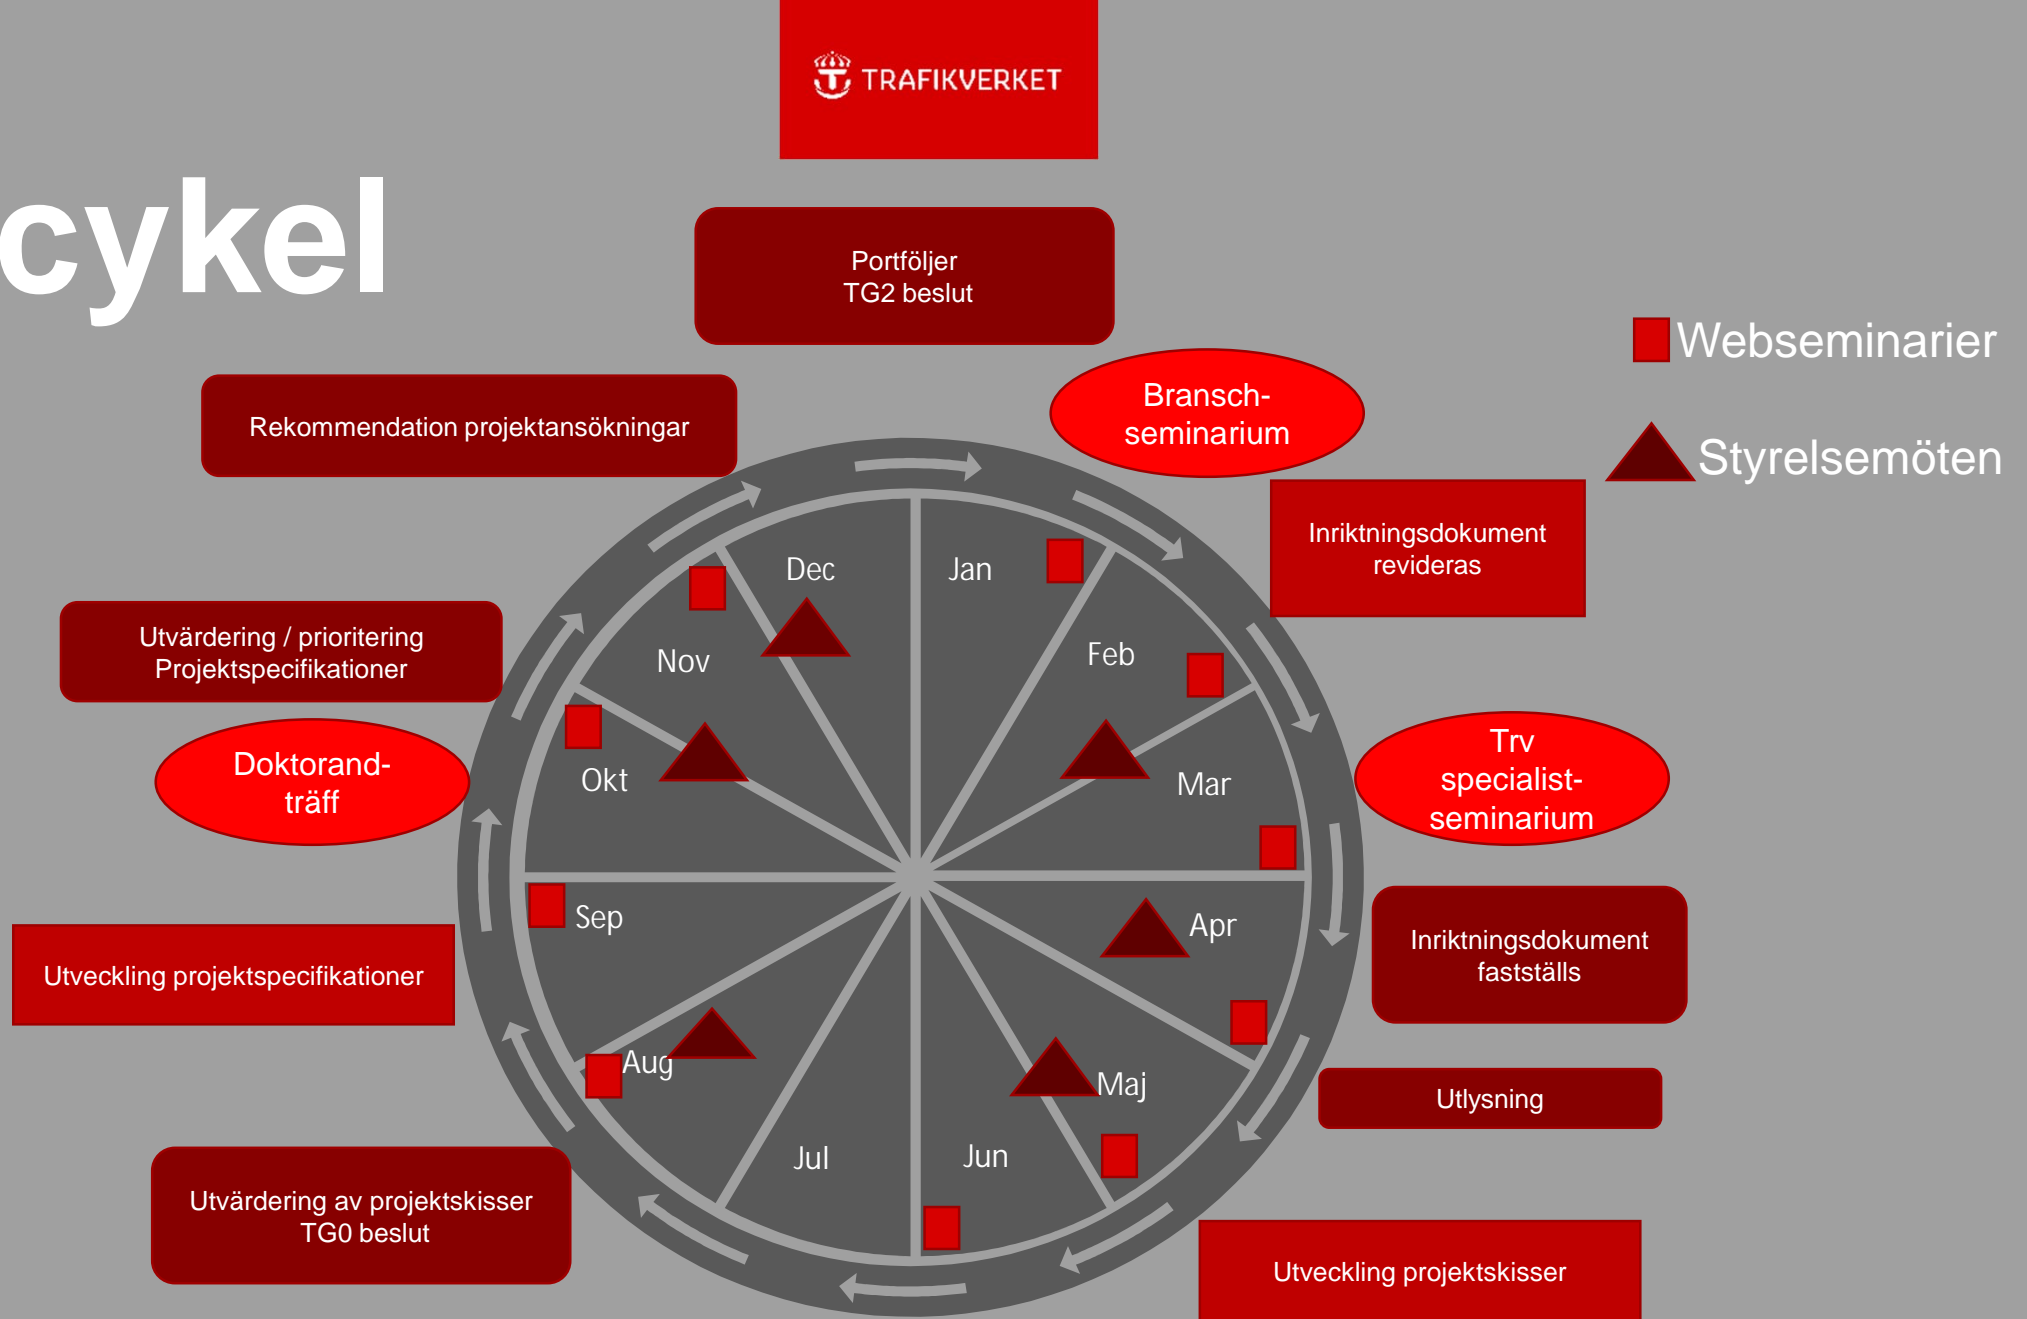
TRAFIKVERKET

cykel

Portföljer
TG2 beslut

Webseminarier

Styrelsemöten

Rekommendation projektansökningar

Bransch-
seminarium

Inriktningsdokument
revideras

Utvärdering / prioritering
Projektspecifikationer

Doktorand-
träff

Trv
specialist-
seminarium

Dec

Jan

Nov

Feb

Okt

Mar

Sep

Apr

Aug

Maj

Jul

Jun

Inriktningsdokument
fastställs

Utveckling projektspecifikationer

Utlysning

Utvärdering av projektskisser
TG0 beslut

Utveckling projektskisser